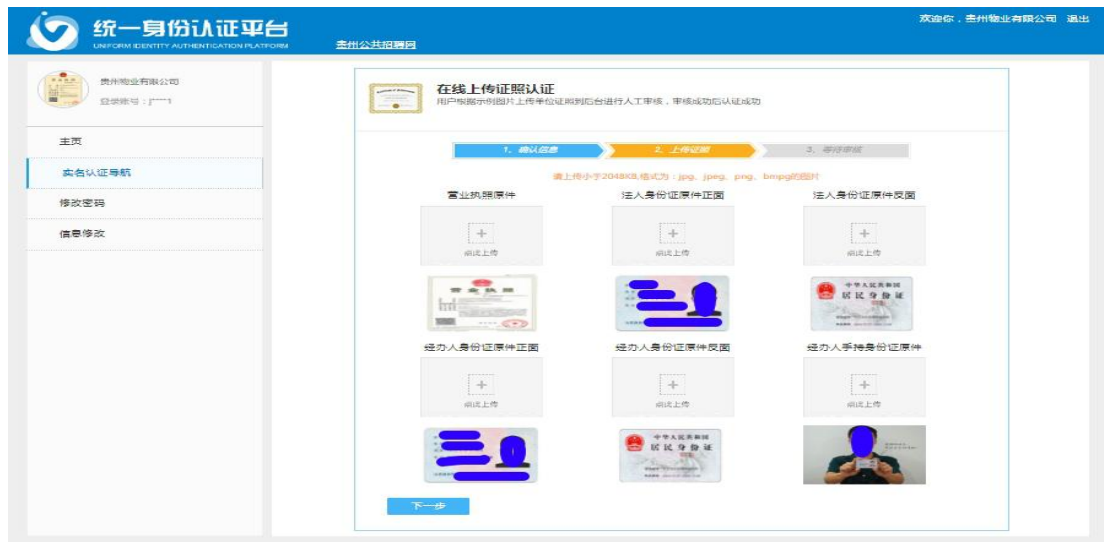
统一身份认证平台
UNIFORM IDENTITY AUTHENTICATION PLATFORM
贵州公共招聘网
欢迎你，贵州物业有限公司 退出

贵州物业有限公司
登录账号：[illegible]

主页
实名认证导航
修改密码
信息修改

在线上传证照认证
用户根据示例图片上传单位证照到后台进行人工审核，审核成功后认证成功

1、确认信息
2、上传证照
3、等待审核

请上传小于2048KB,格式为：jpg、jpeg、png、bmpg的图片

营业执照原件
点击上传
法人身份证原件正面
点击上传
法人身份证原件反面
点击上传

营业执照
中华人民共和国
居民身份证

经办人身份证原件正面
点击上传
经办人身份证原件反面
点击上传
经办人手持身份证原件
点击上传

中华人民共和国
居民身份证

下一步